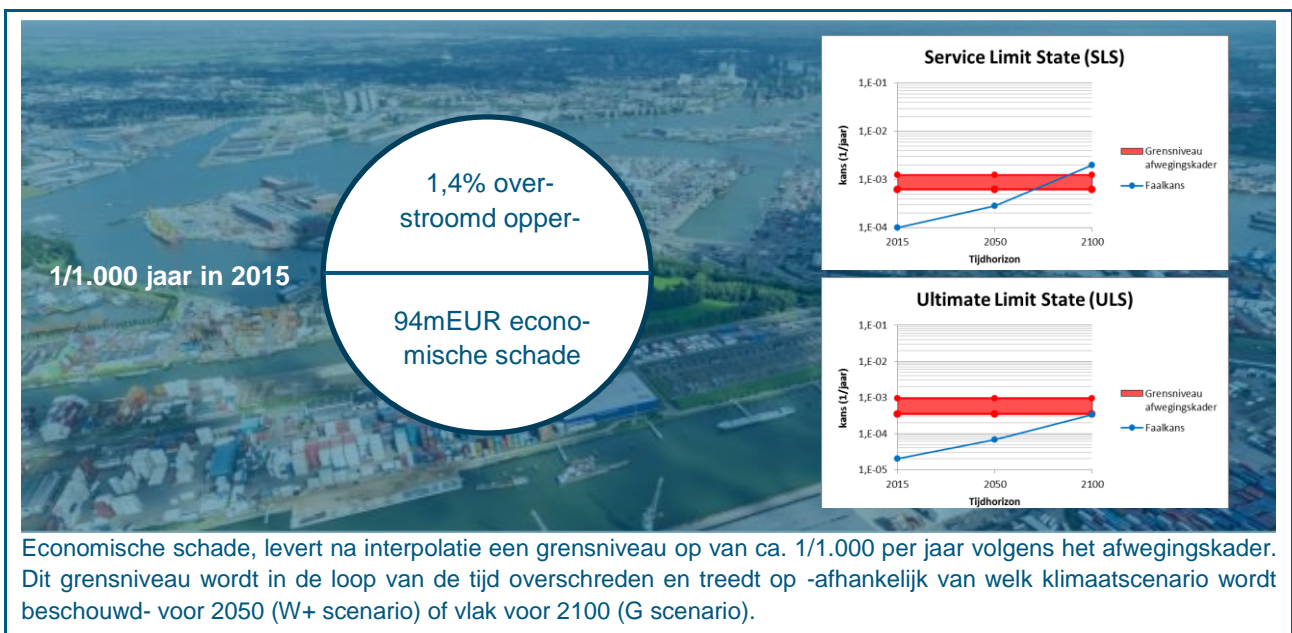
1/1.000 jaar in 2015

1,4% overstroomd opper-

94mEUR economische schade

Service Limit State (SLS)

kans (1/jaar)

1,E-01
1,E-02
1,E-03
1,E-04

2015 2050 2100

Tijdhorizon

Grensniveau afwegingskader

Faalkans

Ultimate Limit State (ULS)

kans (1/jaar)

1,E-01
1,E-02
1,E-03
1,E-04
1,E-05

2015 2050 2100

Tijdhorizon

Grensniveau afwegingskader

Faalkans

Economische schade, levert na interpolatie een grensniveau op van ca. 1/1.000 per jaar volgens het afwegingskader. Dit grensniveau wordt in de loop van de tijd overschreden en treedt op -afhankelijk van welk klimaatscenario wordt beschouwd- voor 2050 (W+ scenario) of vlak voor 2100 (G scenario).